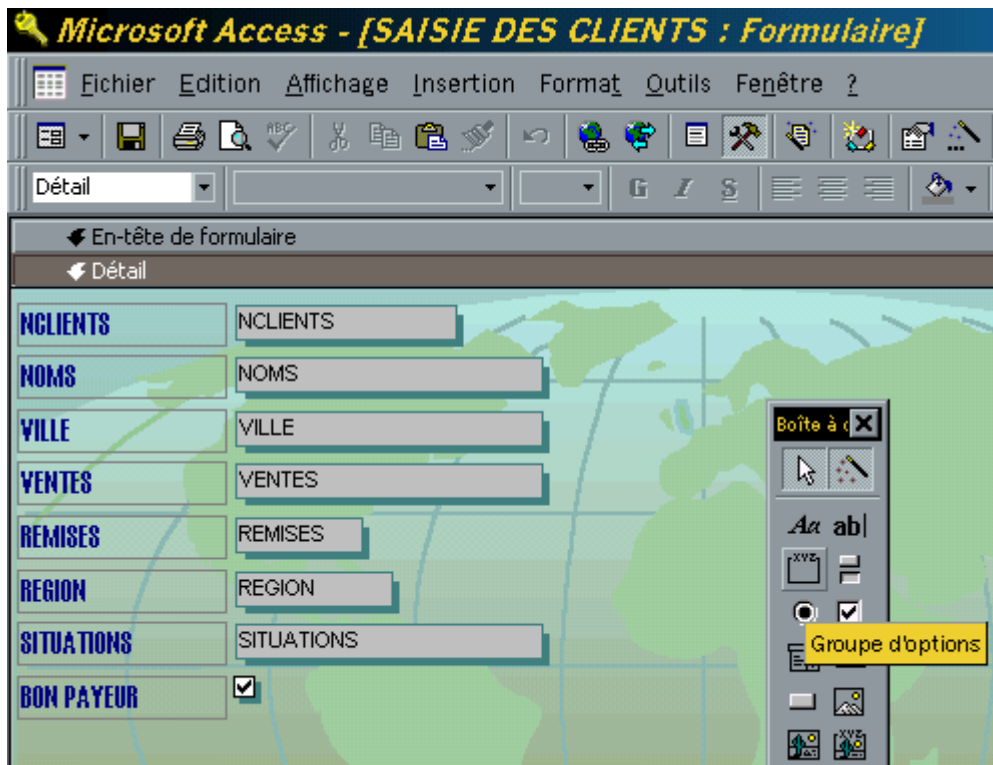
Microsoft Access - [SAISIE DES CLIENTS : Formulaire]

Fichier Edition Affichage Insertion Format Outils Fenêtre ?

Détail

G I S

En-tête de formulaire

Détail

NCLIENTS NCLIENTS

NOMS NOMS

VILLE VILLE

VENTES VENTES

REMISES REMISES

REGION REGION

SITUATIONS SITUATIONS

BON PAYEUR

Boîte à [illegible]

Aa ab|

XYZ

Groupe d'options

XYZ